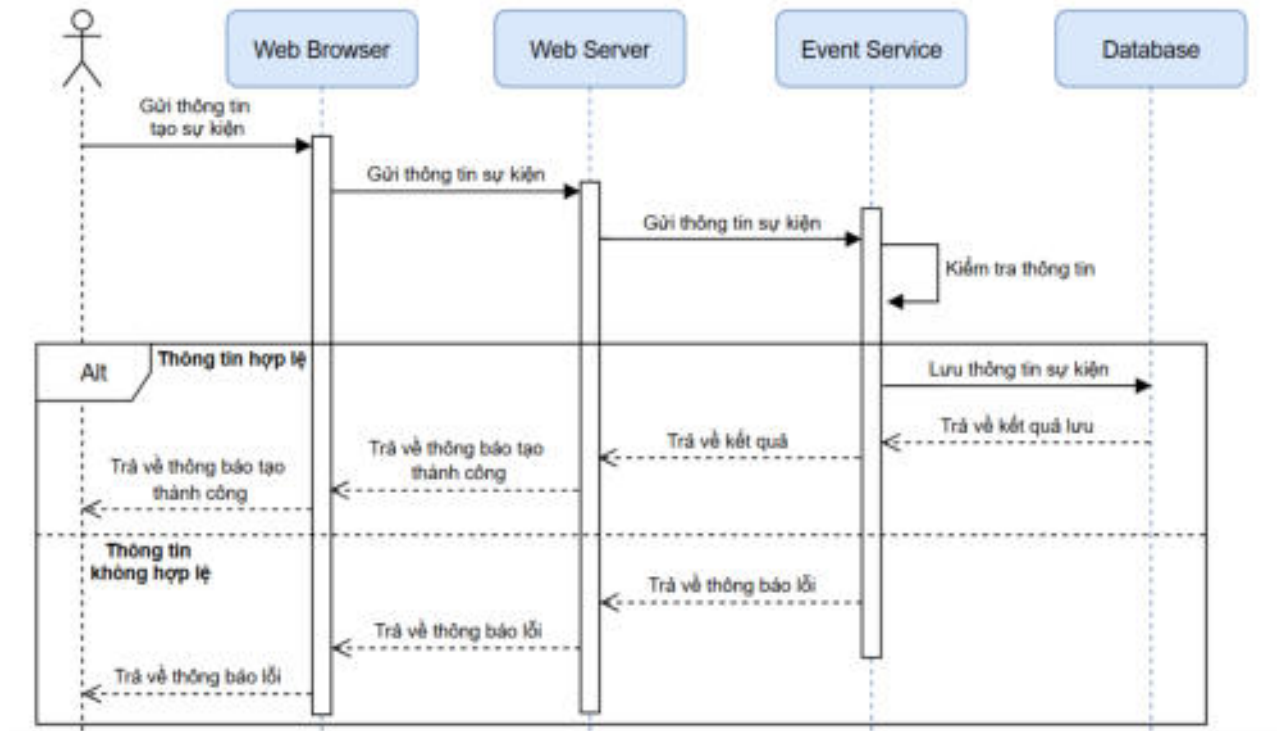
Web Browser

Web Server

Event Service

Database

Gửi thông tin tạo sự kiện

Gửi thông tin sự kiện

Gửi thông tin sự kiện

Kiểm tra thông tin

Alt

Thông tin hợp lệ

Lưu thông tin sự kiện

Trả về kết quả lưu

Trả về kết quả

Trả về thông báo tạo thành công

Trả về thông báo tạo thành công

Thông tin không hợp lệ

Trả về thông báo lỗi

Trả về thông báo lỗi

Trả về thông báo lỗi